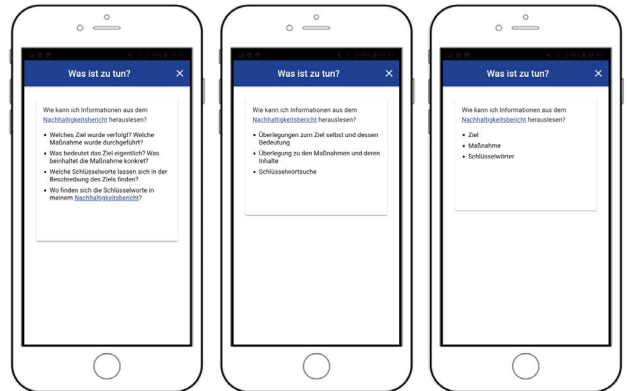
Was ist zu tun? ✕

Wie kann ich Informationen aus dem Nachhaltigkeitsbericht herauslesen?

- Welches Ziel wurde verfolgt? Welche Maßnahme wurde durchgeführt?
- Was bedeutet das Ziel eigentlich? Was beinhaltet die Maßnahme konkret?
- Welche Schlüsselworte lassen sich in der Beschreibung des Ziels finden?
- Wo finden sich die Schlüsselworte in meinem Nachhaltigkeitsbericht?

Was ist zu tun? ✕

Wie kann ich Informationen aus dem Nachhaltigkeitsbericht herauslesen?

- Überlegungen zum Ziel selbst und dessen Bedeutung
- Überlegung zu den Maßnahmen und deren Inhalte
- Schlüsselwortsuche

Was ist zu tun? ✕

Wie kann ich Informationen aus dem Nachhaltigkeitsbericht herauslesen?

- Ziel
- Maßnahme
- Schlüsselwörter